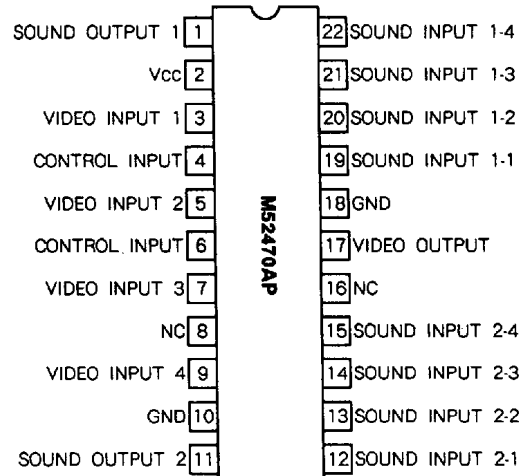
SOUND OUTPUT 1 1
Vcc 2
VIDEO INPUT 1 3
CONTROL INPUT 4
VIDEO INPUT 2 5
CONTROL INPUT 6
VIDEO INPUT 3 7
NC 8
VIDEO INPUT 4 9
GND 10
SOUND OUTPUT 2 11

M52470AP

22 SOUND INPUT 1-4
21 SOUND INPUT 1-3
20 SOUND INPUT 1-2
19 SOUND INPUT 1-1
18 GND
17 VIDEO OUTPUT
16 NC
15 SOUND INPUT 2-4
14 SOUND INPUT 2-3
13 SOUND INPUT 2-2
12 SOUND INPUT 2-1